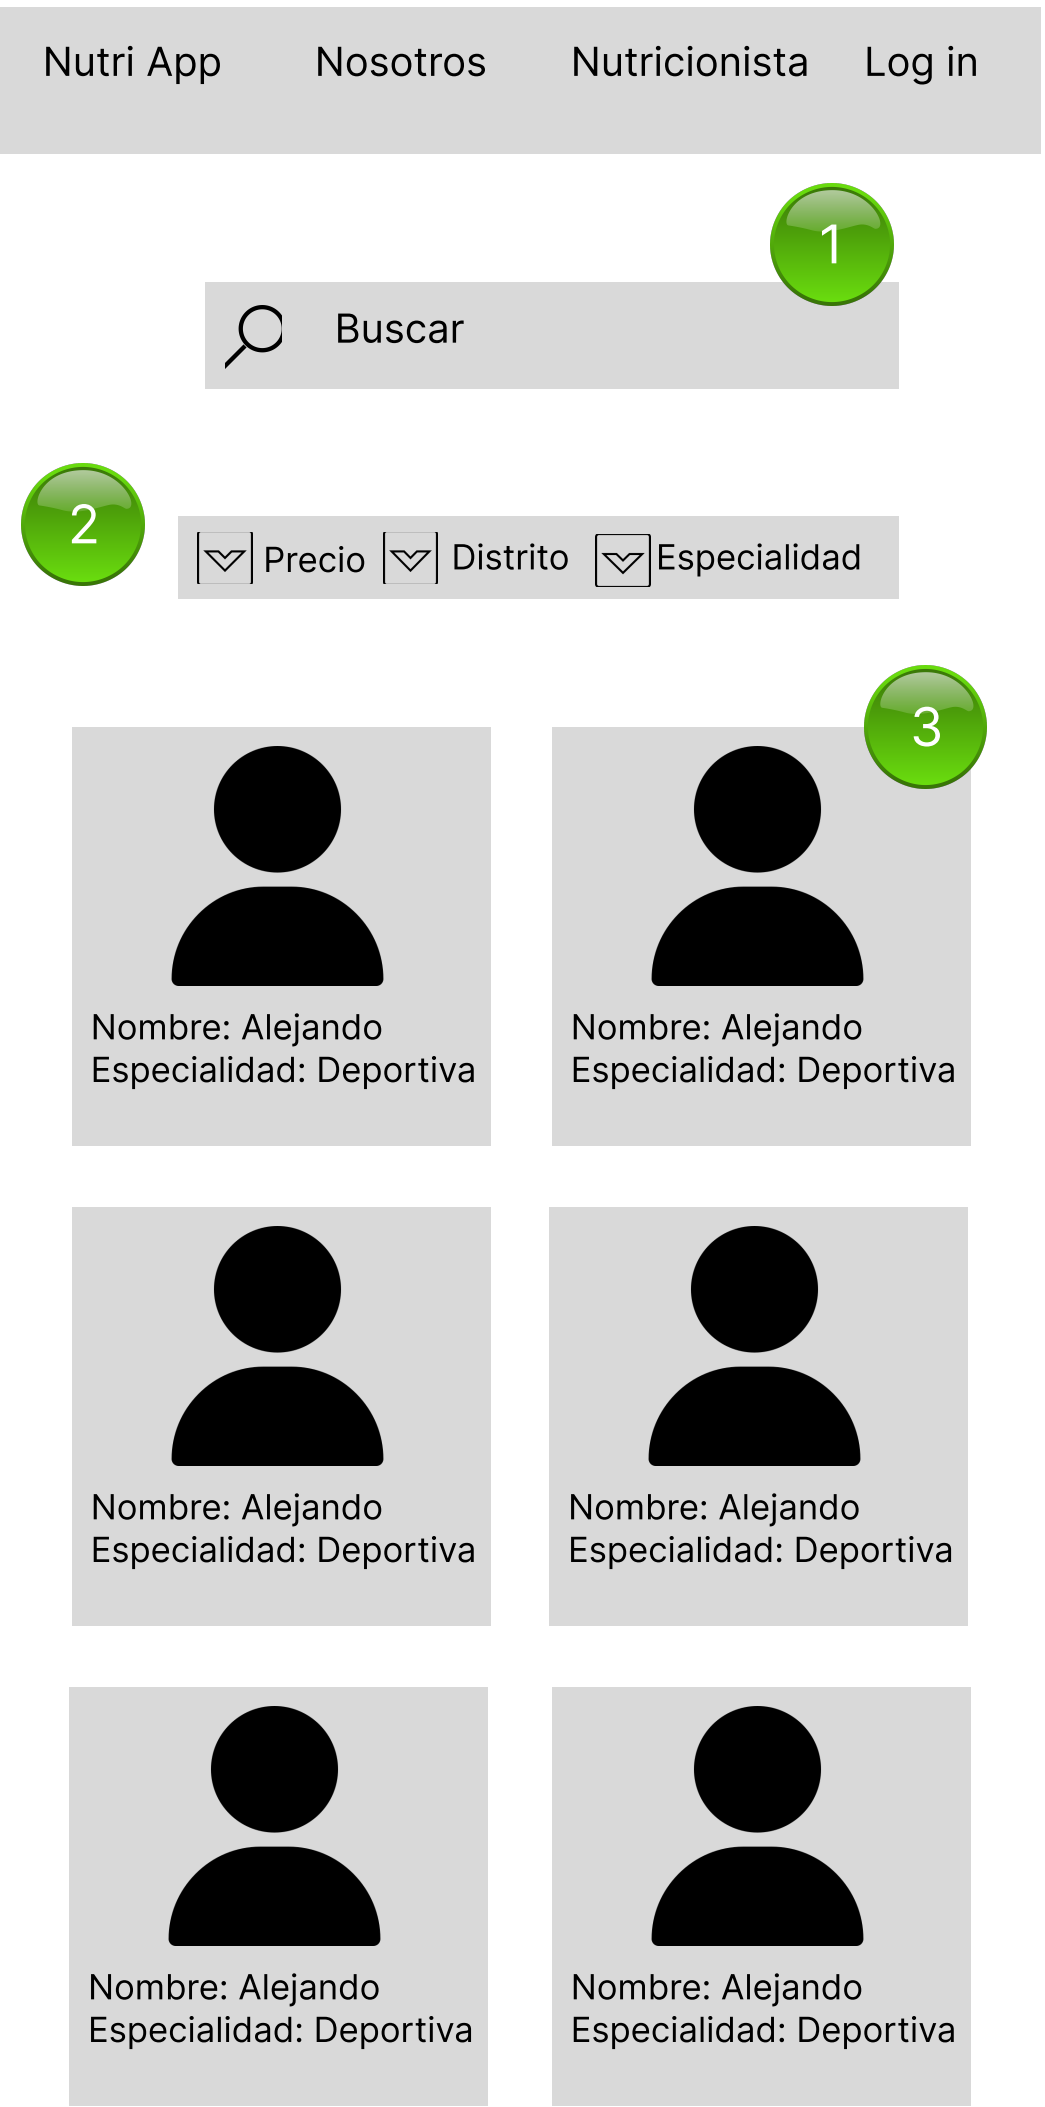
Nutri App Nosotros Nutricionista Log in

1

Buscar

2

Precio Distrito Especialidad

3

Nombre: Alejando
Especialidad: Deportiva

Nombre: Alejando
Especialidad: Deportiva

Nombre: Alejando
Especialidad: Deportiva

Nombre: Alejando
Especialidad: Deportiva

Nombre: Alejando
Especialidad: Deportiva

Nombre: Alejando
Especialidad: Deportiva